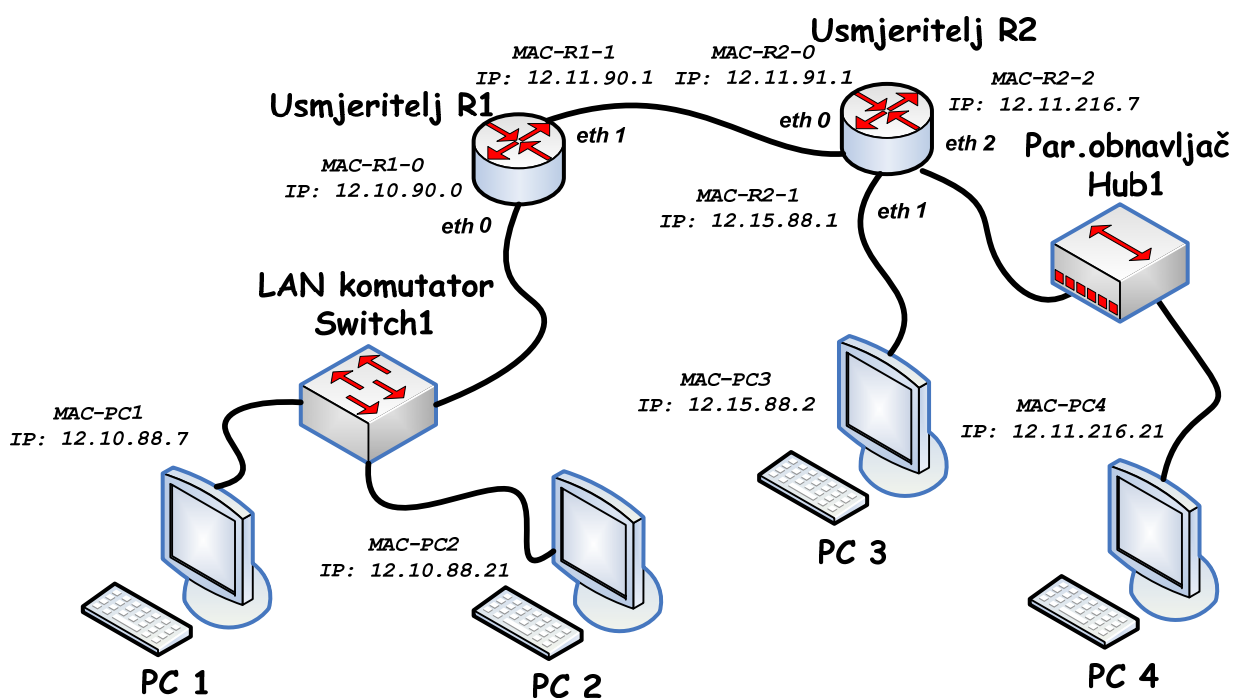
Usmjeritelj R2

MAC-R1-1
IP: 12.11.90.1

MAC-R2-0
IP: 12.11.91.1

MAC-R2-2
IP: 12.11.216.7

Usmjeritelj R1

eth 1

eth 0

eth 2

Par.obnavljač
Hub1

MAC-R1-0
IP: 12.10.90.0

MAC-R2-1
IP: 12.15.88.1

eth 1

eth 0

LAN komutator
Switch1

MAC-PC3
IP: 12.15.88.2

MAC-PC4
IP: 12.11.216.21

MAC-PC1
IP: 12.10.88.7

MAC-PC2
IP: 12.10.88.21

PC 3

PC 1

PC 2

PC 4